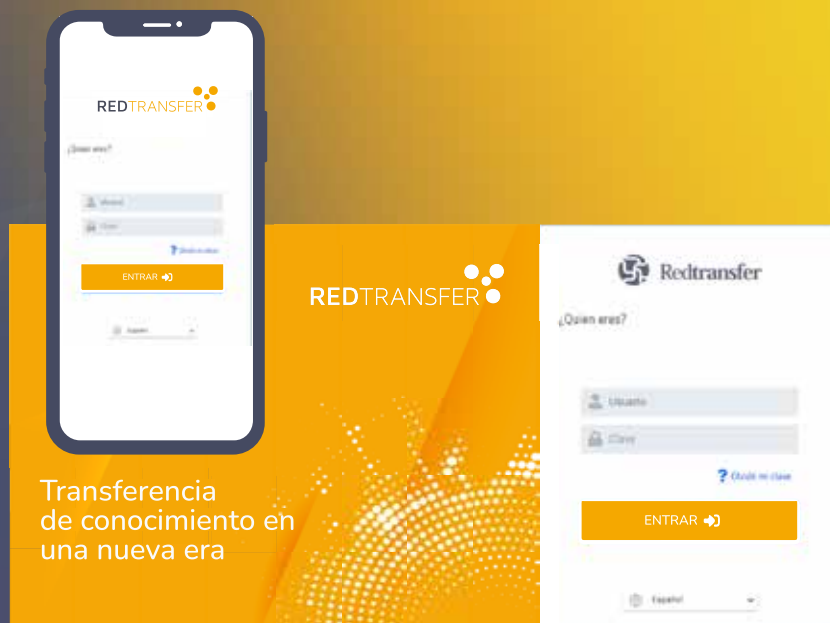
REDTRANSFER

¿Quien eres?

Usuario

Clave

Olvidé mi clave

ENTRAR

Español

REDTRANSFER

Transferencia de conocimiento en una nueva era

Redtransfer

¿Quien eres?

Usuario

Clave

Olvidé mi clave

ENTRAR

Español